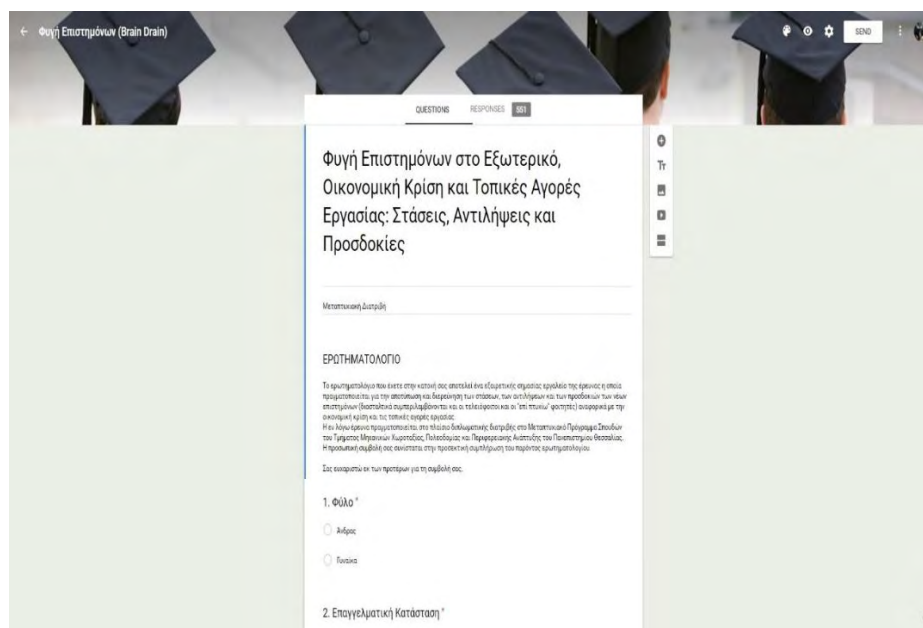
← Φυγή Επιστημόνων (Brain Drain)

SEND

QUESTIONS RESPONSES 551

Φυγή Επιστημόνων στο Εξωτερικό, Οικονομική Κρίση και Τοπικές Αγορές Εργασίας: Στάσεις, Αντιλήψεις και Προσδοκίες

Μεταπτυχιακή Διατριβή

ΕΡΩΤΗΜΑΤΟΛΟΓΙΟ

Το ερωτηματολόγιο που έχετε στην κατοχή σας αποτελεί ένα εξαιρετικής σημασίας εργαλείο της έρευνας η οποία πραγματοποιείται για την αποτύπωση και διερεύνηση των στάσεων, των αντιλήψεων και των προσδοκιών των νέων επιστημόνων (διευταλικά συμπεριλαμβάνονται και οι τελειόφοιτοι και οι "επί πτυχίω" φοιτητές) αναφορικά με την οικονομική κρίση και τις τοπικές αγορές εργασίας.
Η εν λόγω έρευνα πραγματοποιείται στο πλαίσιο διπλωματικής διατριβής στο Μεταπτυχιακό Πρόγραμμα Σπουδών του Τμήματος Μηχανικών Χωροταξίας, Πολεοδομίας και Περιφερειακής Ανάπτυξης του Πανεπιστημίου Θεσσαλίας. Η προσωπική συμβολή σας συνίσταται στην προσεκτική συμπλήρωση του παρόντος ερωτηματολογίου.

Σας ευχαριστώ εκ των προτέρων για τη συμβολή σας.

1. Φύλο *

Άνδρας

Γυναίκα

2. Επαγγελματική Κατάσταση *